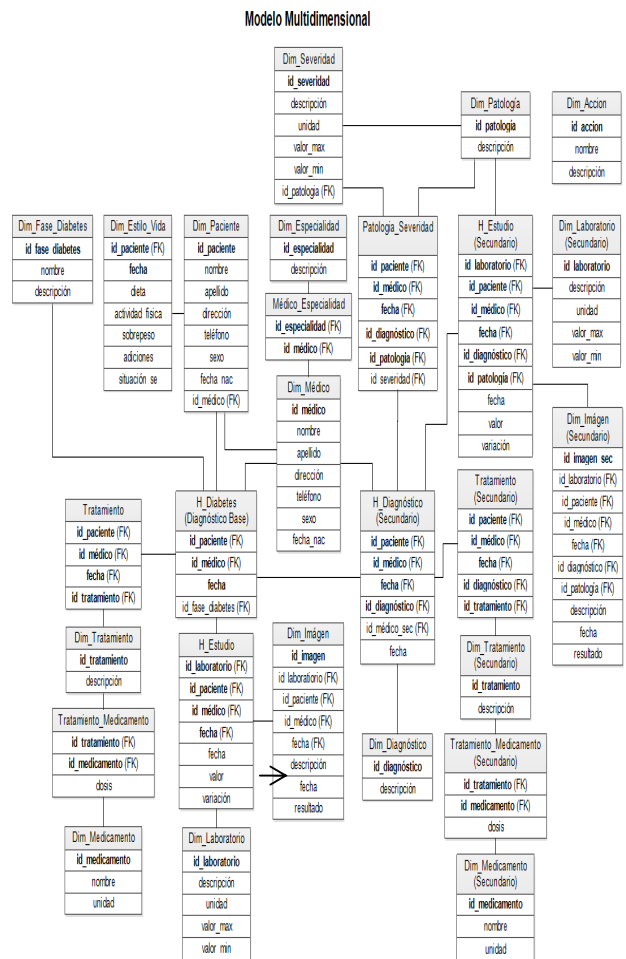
Modelo Multidimensional

Dim_Severidad
id_severidad
descripción
unidad
valor_max
valor_min
id_patologia (FK)

Dim_Patología
id patologia
descripción

Dim_Accion
id accion
nombre
descripción

Dim_Fase_Diabetes
id fase diabetes
nombre
descripción

Dim_Estilo_Vida
id_paciente (FK)
fecha
dieta
actividad física
sobrepeso
adiciones
situación se

Dim_Paciente
id_paciente
nombre
apellido
dirección
teléfono
sexo
fecha nac
id_médico (FK)

Dim_Especialidad
id_especialidad
descripción

Médico_Especialidad
id_especialidad (FK)
id_médico (FK)

Patologia_Severidad
id paciente (FK)
id_médico (FK)
fecha (FK)
id_diagnóstico (FK)
id_patologia (FK)
id severidad (FK)

H_Estudio (Secundario)
id laboratorio (FK)
id_paciente (FK)
id_médico (FK)
fecha (FK)
id_diagnóstico (FK)
id patología (FK)
fecha
valor
variación

Dim_Laboratorio (Secundario)
id laboratorio
descripción
unidad
valor_max
valor_min

Dim_Médico
id_médico
nombre
apellido
dirección
teléfono
sexo
fecha_nac

Dim_Imágen (Secundario)
id imagen sec
id_laboratorio (FK)
id_paciente (FK)
id_médico (FK)
fecha (FK)
id diagnóstico (FK)
id_patología (FK)
descripción
fecha
resultado

Tratamiento
id_paciente (FK)
id_médico (FK)
fecha (FK)
id_tratamiento (FK)

H_Diabetes (Diagnóstico Base)
id_paciente (FK)
id_médico (FK)
fecha
id_fase_diabetes (FK)

H_Diagnóstico (Secundario)
id_paciente (FK)
id_médico (FK)
fecha (FK)
id_diagnóstico (FK)
id_médico_sec (FK)
fecha

Tratamiento (Secundario)
id paciente (FK)
id_médico (FK)
fecha (FK)
id_diagnóstico (FK)
id_tratamiento (FK)

Dim_Tratamiento
id_tratamiento
descripción

H_Estudio
id_laboratorio (FK)
id_paciente (FK)
id_médico (FK)
fecha (FK)
fecha
valor
variación

Dim_Imágen
id_imagen
id laboratorio (FK)
id_paciente (FK)
id_médico (FK)
fecha (FK)
descripción
fecha
resultado

Dim_Tratamiento (Secundario)
id_tratamiento
descripción

Tratamiento_Medicamento
id tratamiento (FK)
id_medicamento (FK)
dosis

Dim_Diagnóstico
id_diagnóstico
descripción

Tratamiento_Medicamento (Secundario)
id_tratamiento (FK)
id medicamento (FK)
dosis

Dim_Medicamento
id_medicamento
nombre
unidad

Dim_Laboratorio
id_laboratorio
descripción
unidad
valor_max
valor_min

Dim_Medicamento (Secundario)
id_medicamento
nombre
unidad